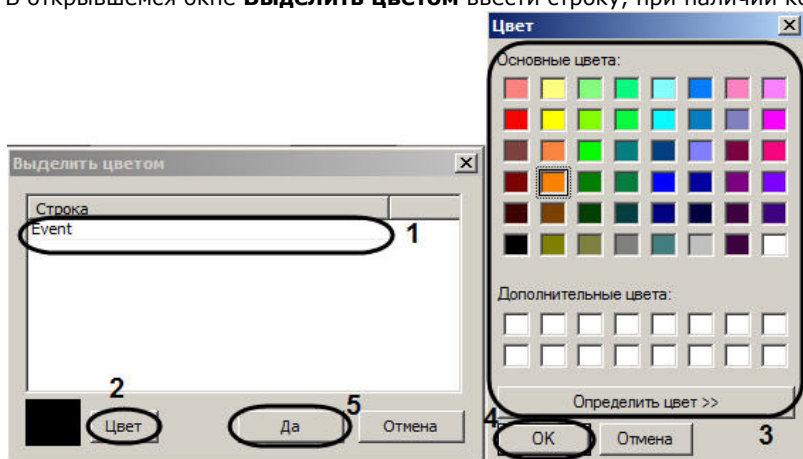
В открывшемся окне **Выделить цветом** ввести строку, при наличии к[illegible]

Цвет

Основные цвета:

Дополнительные цвета:

Определить цвет >>

OK

Отмена

3

4

Выделить цветом

Строка

Event

1

2

Цвет

5

Да

Отмена